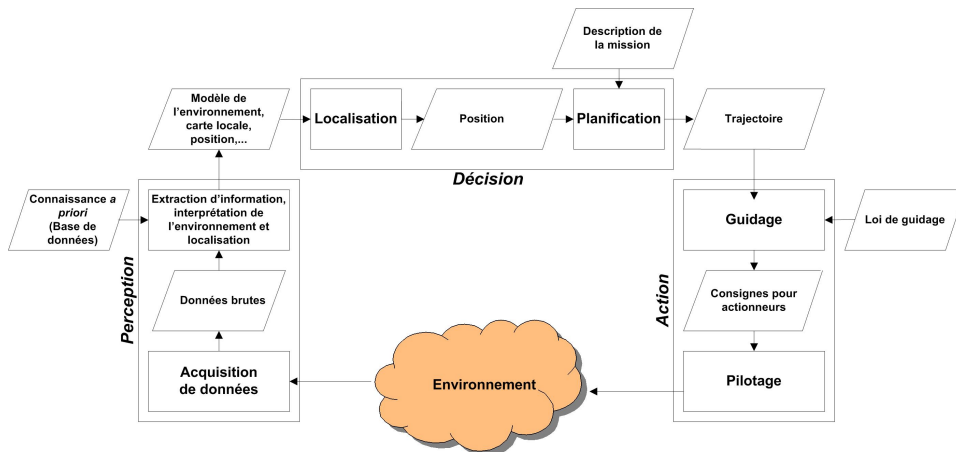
Description de la mission

Modèle de l'environnement, carte locale, position,...

Localisation

Position

Planification

Trajectoire

Décision

Connaissance *a priori* (Base de données)

Extraction d'information, interprétation de l'environnement et localisation

Données brutes

Acquisition de données

Perception

Guidage

Loi de guidage

Consignes pour actionneurs

Pilotage

Action

Environnement